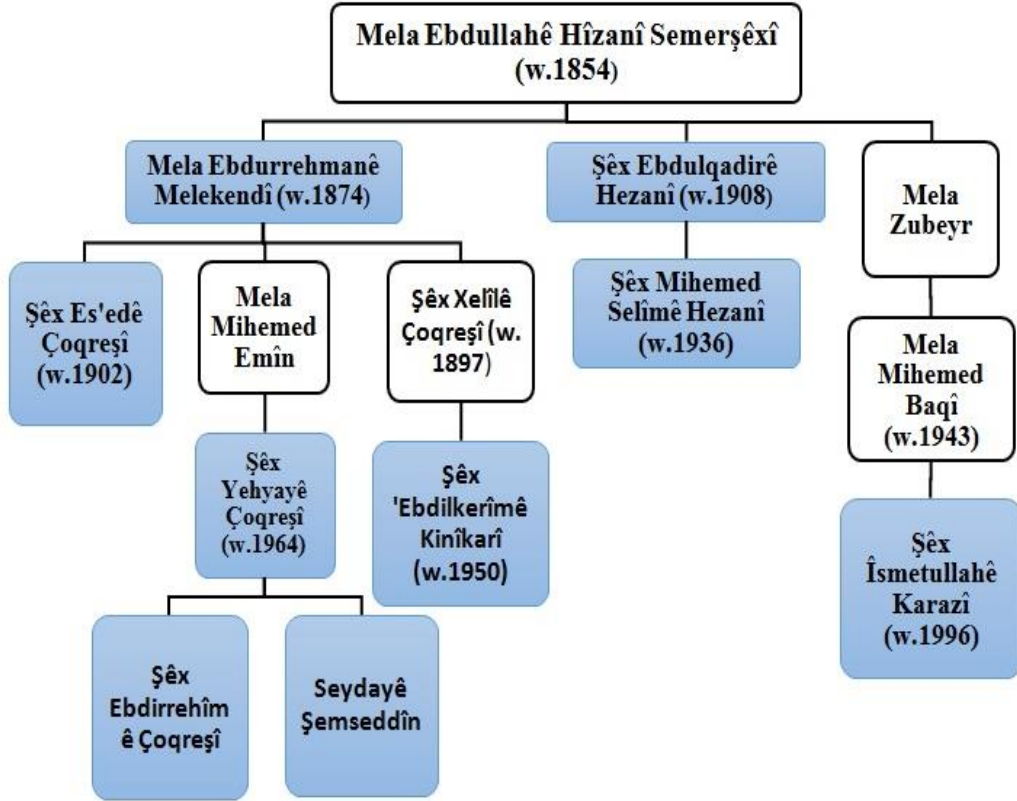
Mela Ebdullahê Hîzanî Semerşêxî (w.1854)

Mela Ebdurrehmanê Melekendî (w.1874)

Şêx Ebdulqadirê Hezanî (w.1908)

Mela Zubeyr

Şêx Es'edê Çoqreşî (w.1902)

Mela Mihemed Emîn

Şêx Xelîlê Çoqreşî (w. 1897)

Şêx Mihemed Selîmê Hezanî (w.1936)

Mela Mihemed Baqî (w.1943)

Şêx Yehyayê Çoqreşî (w.1964)

Şêx 'Ebdilkerîmê Kinîkarî (w.1950)

Şêx Îsmetullahê Karazî (w.1996)

Şêx Ebdirrehîmê Çoqreşî

Seydayê Şemseddîn